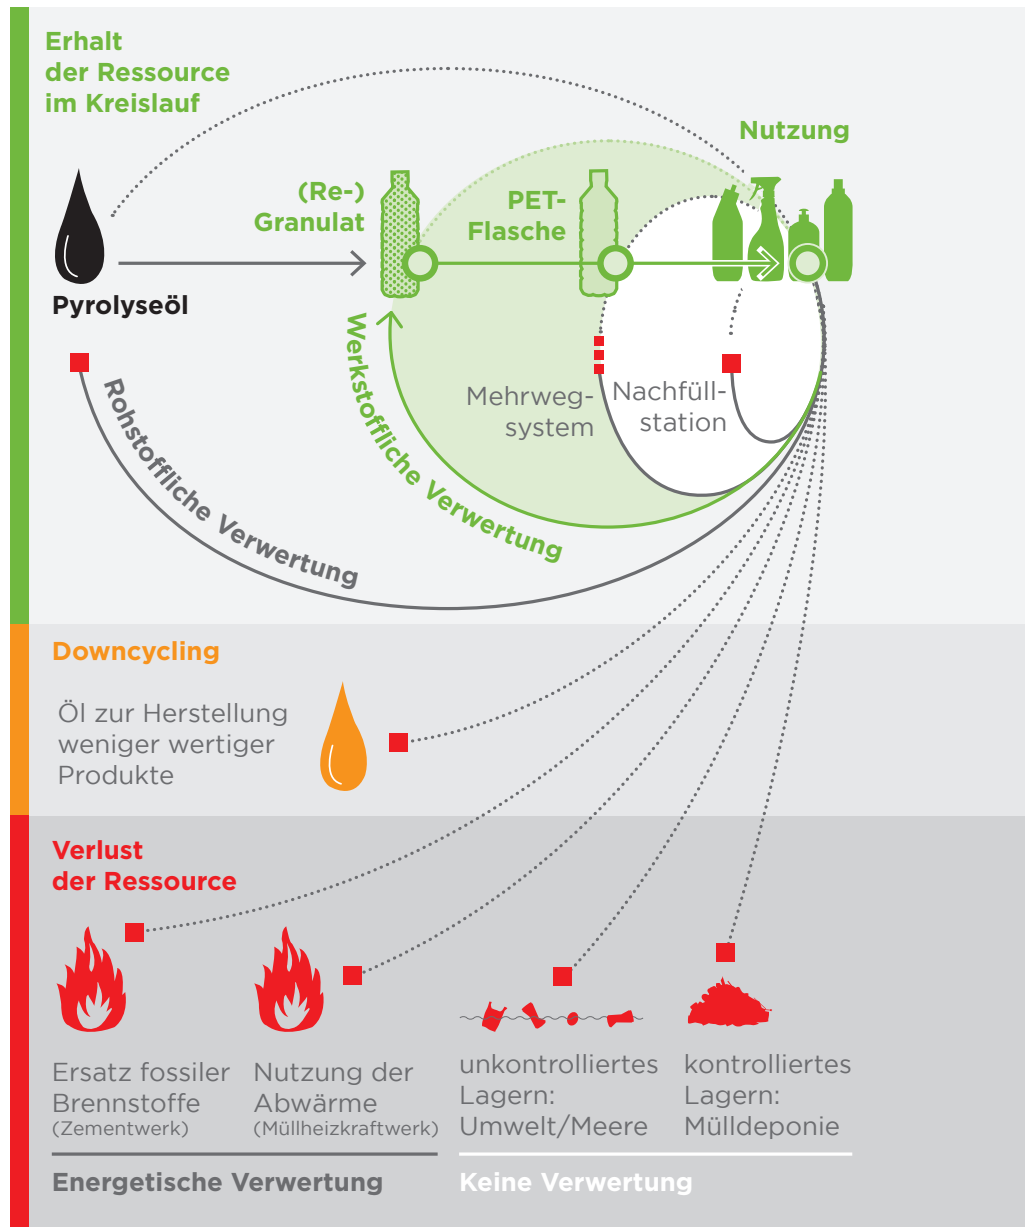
Erhalt der Ressource im Kreislauf

Nutzung

(Re-) Granulat

PET-Flasche

Pyrolyseöl

Werkstoffliche Verwertung

Mehrweg-system

Nachfüll-station

Rohstoffliche Verwertung

Downcycling

Öl zur Herstellung weniger wertiger Produkte

Verlust der Ressource

Ersatz fossiler Brennstoffe (Zementwerk)

Nutzung der Abwärme (Müllheizkraftwerk)

unkontrolliertes Lagern: Umwelt/Meere

kontrolliertes Lagern: Mülldeponie

Energetische Verwertung

Keine Verwertung